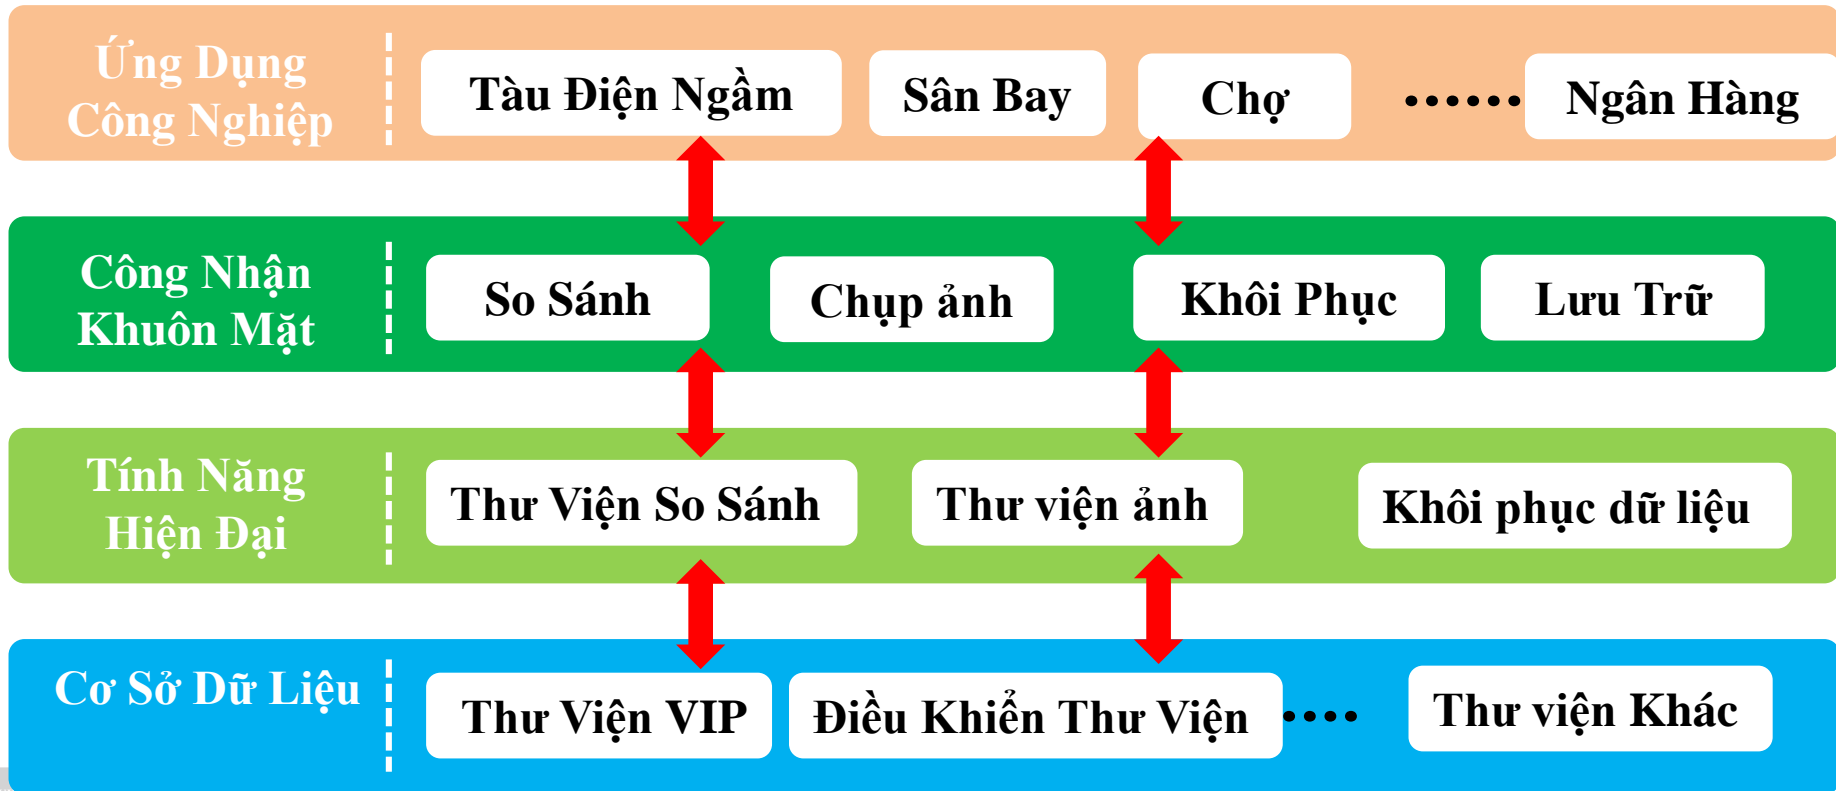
Ứng Dụng Công Nghiệp

Tàu Điện Ngầm

Sân Bay

Chợ

······

Ngân Hàng

Công Nhận Khuôn Mặt

So Sánh

Chụp ảnh

Khôi Phục

Lưu Trữ

Tính Năng Hiện Đại

Thư Viện So Sánh

Thư viện ảnh

Khôi phục dữ liệu

Cơ Sở Dữ Liệu

Thư Viện VIP

Điều Khiển Thư Viện

····

Thư viện Khác